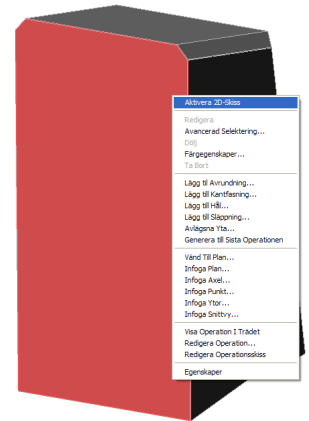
Aktivera 2D-Skiss

Redigera
Avancerad Selektering...
Dölj
Färgegenskaper...
Ta Bort

Lägg till Avrundning...
Lägg till Kantfasning...
Lägg till Hål...
Lägg till Släppning...
Avlägsna Yta...
Generera till Sista Operationen

Vänd Till Plan...
Infoga Plan...
Infoga Axel...
Infoga Punkt...
Infoga Ytor...
Infoga Snittvy...

Visa Operation I Trädet
Redigera Operation...
Redigera Operationsskiss

Egenskaper